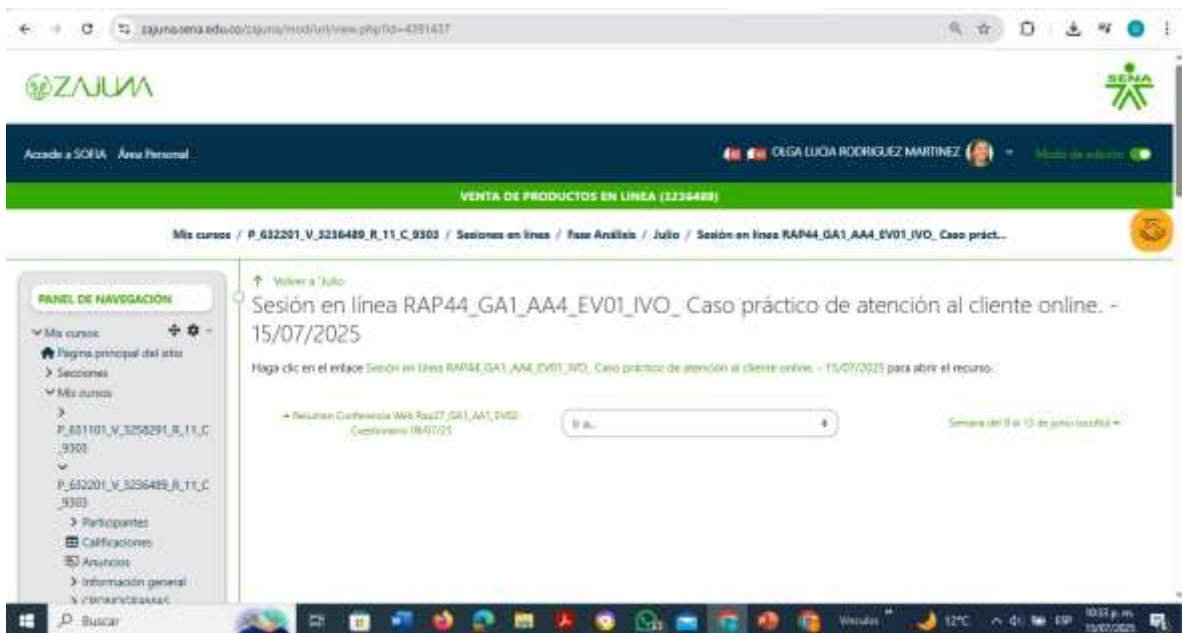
zajuna.sena.edu.co/zajuna/mod/url/view.php?id=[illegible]

ZAJUNA

SENA

Accede a SOFIA Área Personal

OLGA LUCIA RODRIGUEZ MARTINEZ

Modo de edición

VENTA DE PRODUCTOS EN LINEA (3256489)

Mis cursos / P_632201_V_3256489_R_11_C_9303 / Sesiones en línea / Fase Análisis / Julio / Sesión en línea RAP44_GA1_AA4_EV01_IVO_ Caso práct...

PANEL DE NAVEGACIÓN

Mis cursos

Página principal del sitio

Secciones

Mis cursos

P_631101_V_3258291_R_11_C_9303

P_632201_V_3256489_R_11_C_9303

Participantes

Calificaciones

Anuncios

Información general

CRONOGRAMAS

Volver a 'Julio

Sesión en línea RAP44_GA1_AA4_EV01_IVO_ Caso práctico de atención al cliente online. - 15/07/2025

Haga clic en el enlace Sesión en línea RAP44_GA1_AA4_EV01_IVO_ Caso práctico de atención al cliente online. - 15/07/2025 para abrir el recurso.

◄ Resumen Conferencia Web Rap27_GA1_AA1_EV02-Cuestionario 08/07/25

Ir a...

Semana del 9 al 13 de junio (oculto) ►

Buscar

12°C

ESP

10:33 p. m.
15/07/2025